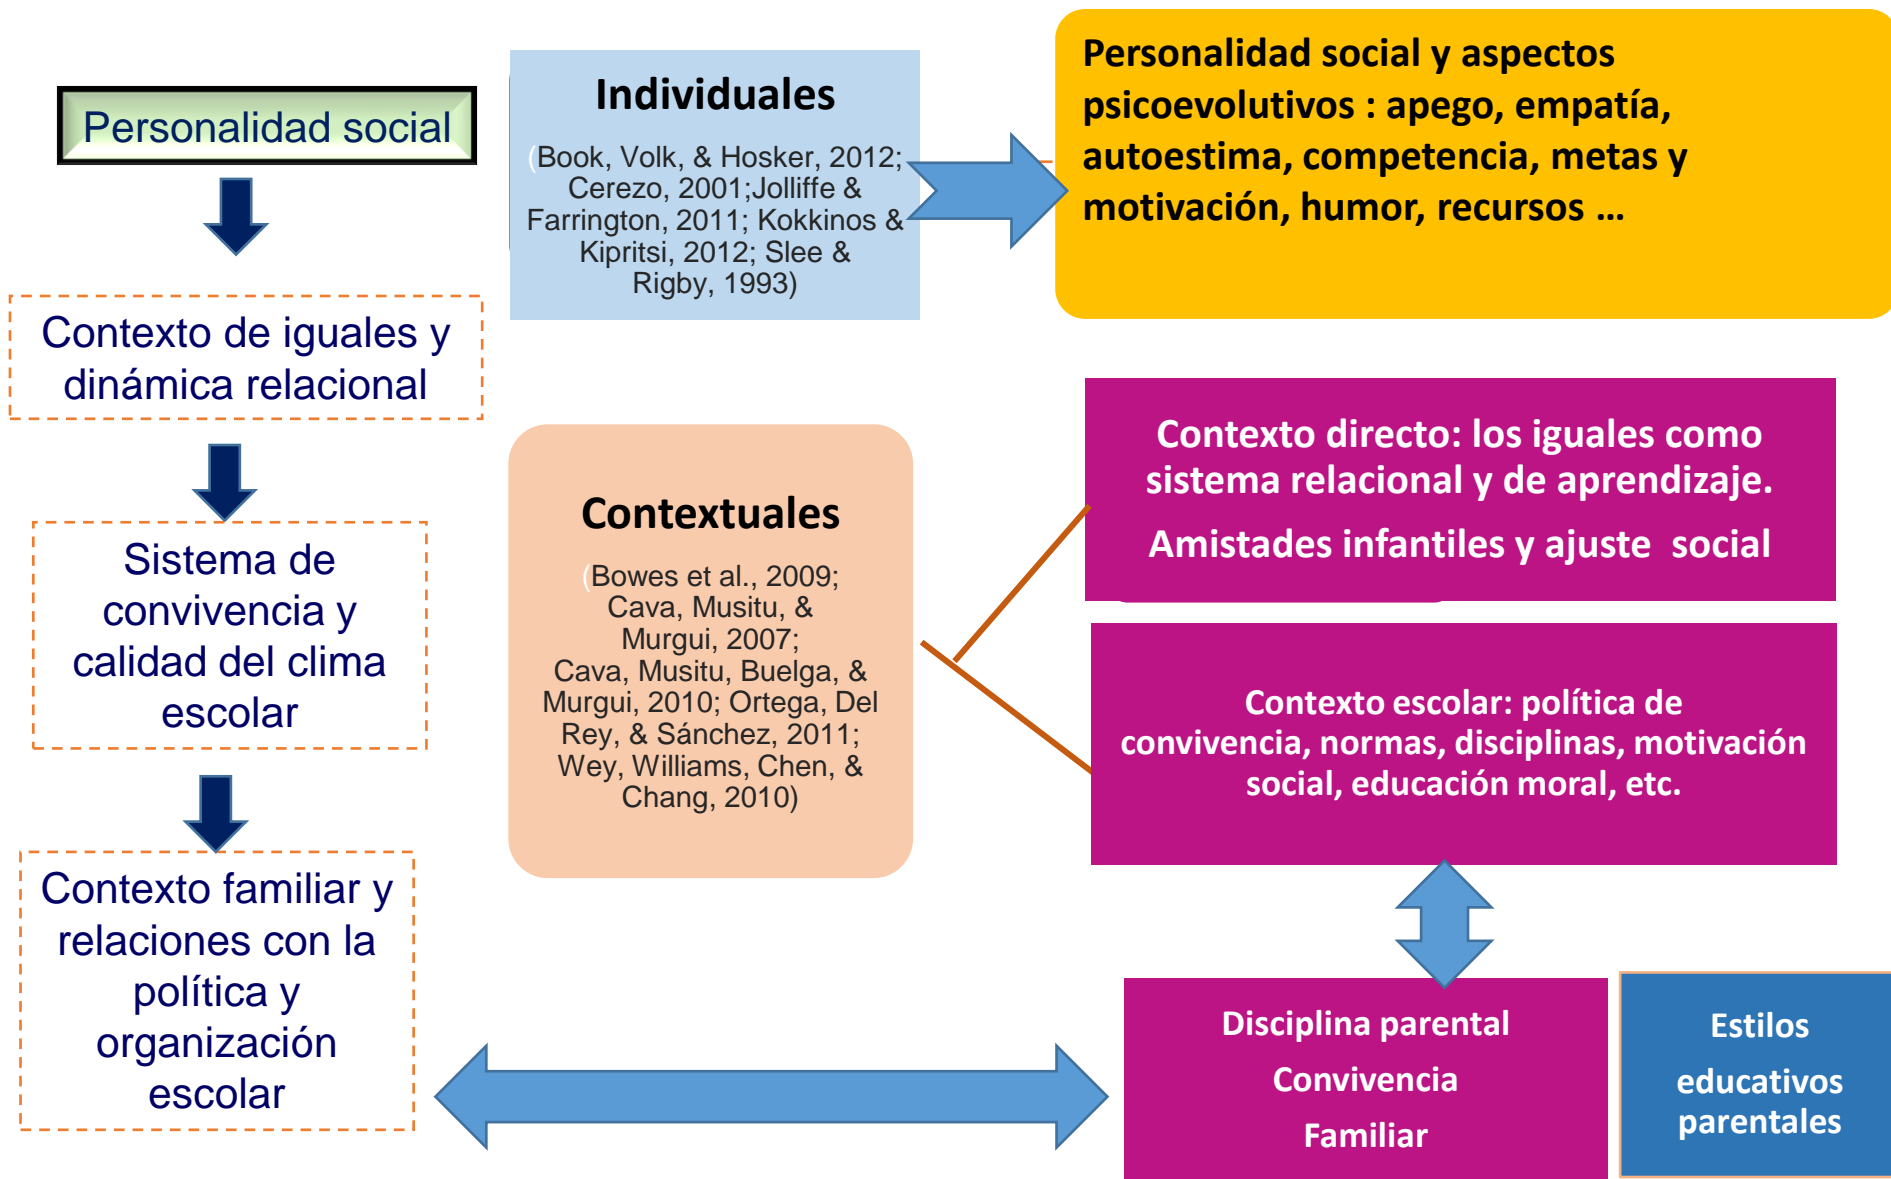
Personalidad social

Contexto de iguales y dinámica relacional

Sistema de convivencia y calidad del clima escolar

Contexto familiar y relaciones con la política y organización escolar

Individuales

(Book, Volk, & Hosker, 2012; Cerezo, 2001;Jolliffe & Farrington, 2011; Kokkinos & Kipritsi, 2012; Slee & Rigby, 1993)

Personalidad social y aspectos psicoevolutivos : apego, empatía, autoestima, competencia, metas y motivación, humor, recursos …

Contextuales

(Bowes et al., 2009; Cava, Musitu, & Murgui, 2007; Cava, Musitu, Buelga, & Murgui, 2010; Ortega, Del Rey, & Sánchez, 2011; Wey, Williams, Chen, & Chang, 2010)

Contexto directo: los iguales como sistema relacional y de aprendizaje.

Amistades infantiles y ajuste social

Contexto escolar: política de convivencia, normas, disciplinas, motivación social, educación moral, etc.

Disciplina parental

Convivencia

Familiar

Estilos educativos parentales